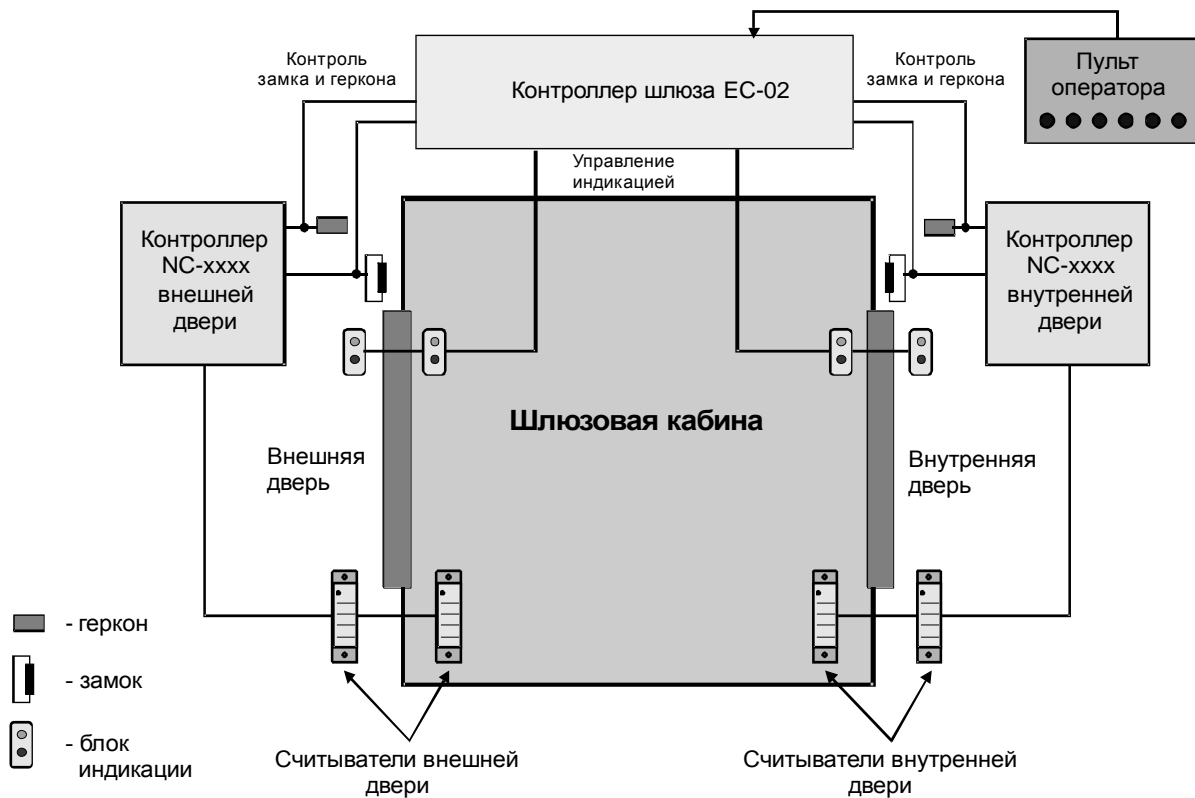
Контроль замка и геркона

Контроллер шлюза EC-02

Контроль замка и геркона

Пульт оператора

Управление индикацией

Контроллер NC-xxxx внешней двери

Контроллер NC-xxxx внутренней двери

Шлюзовая кабина

Внешняя дверь

Внутренняя дверь

- геркон

- замок

- блок индикации

Считыватели внешней двери

Считыватели внутренней двери